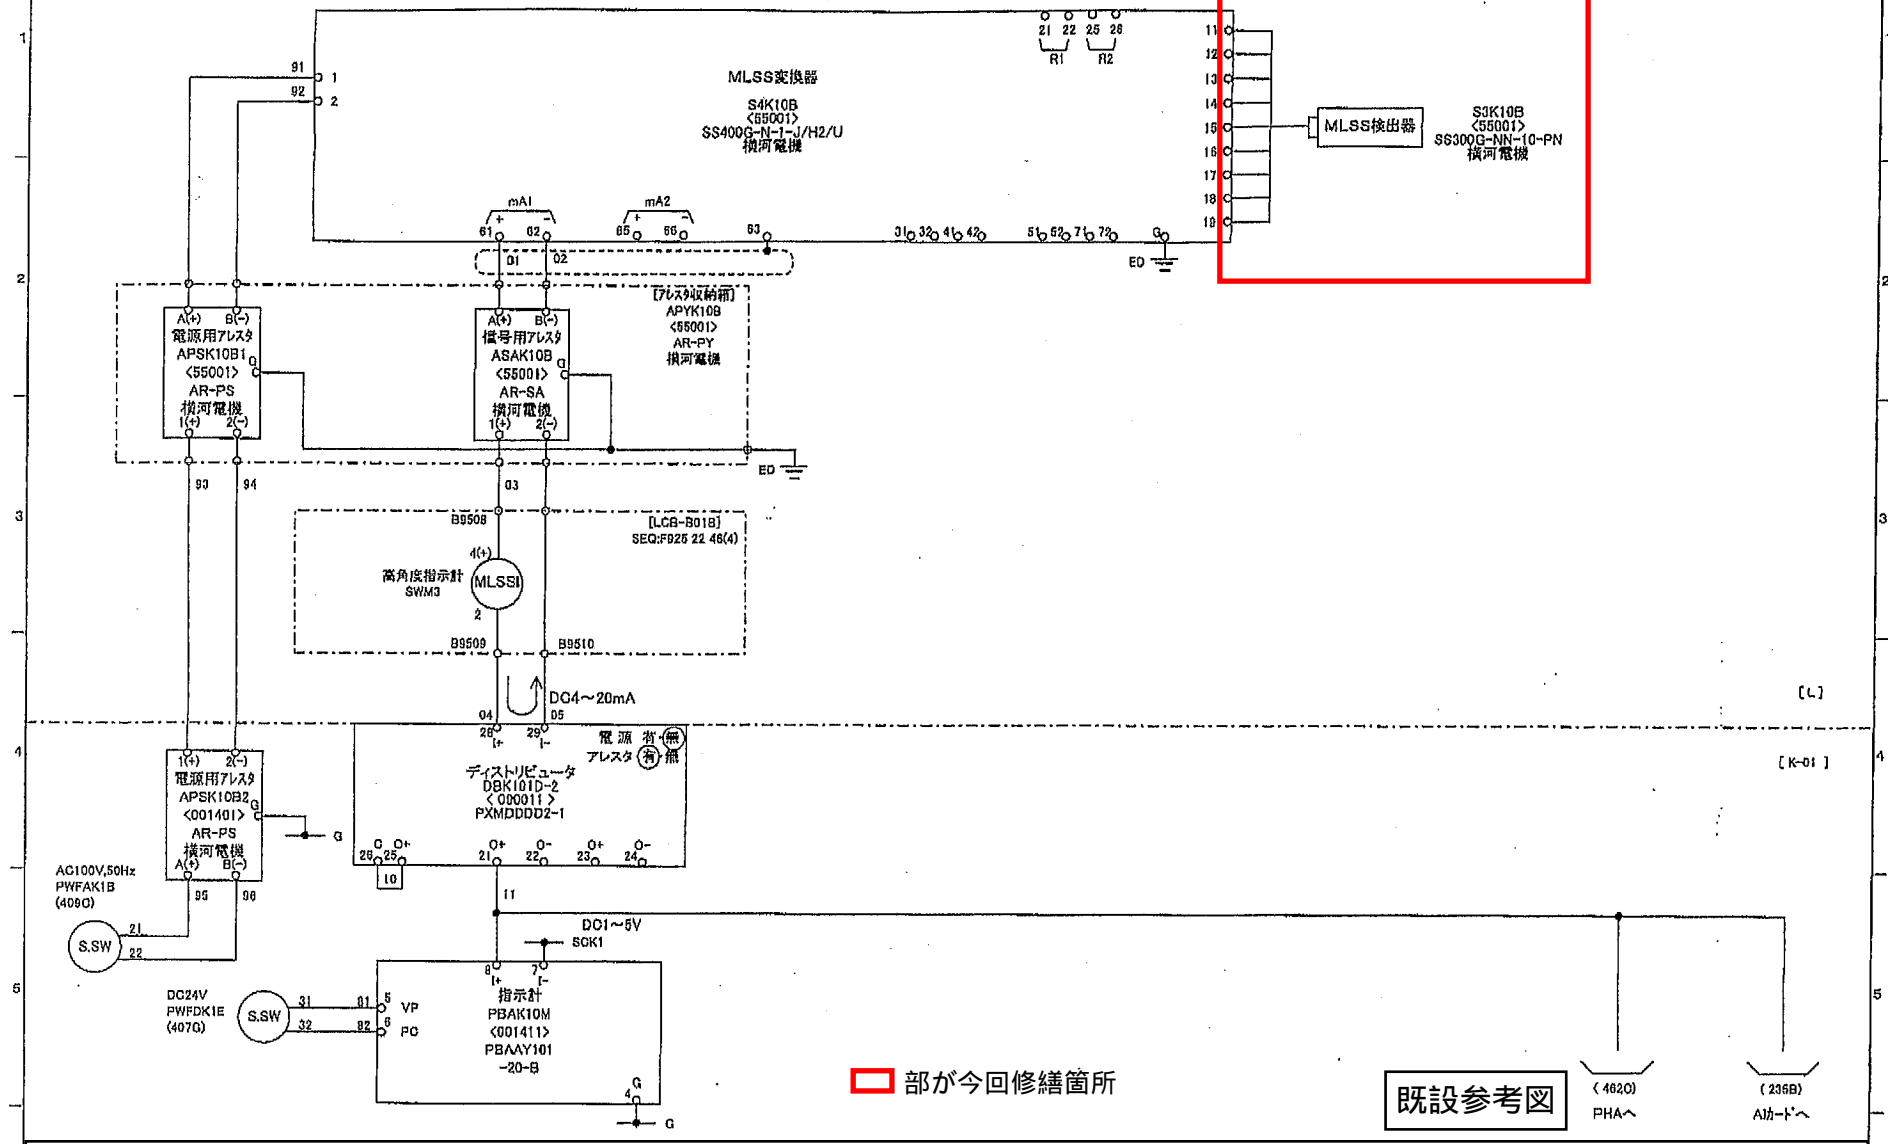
1

2

3

4

5

MLSS変換器
S4K10B
<55001>
SS400G-N-1-J/H2/U
横河電機

21 22 25 26
R1 R2

11
12
13
14
15
16
17
18
19

MLSS検出器

S3K10B
<55001>
SS300G-NN-10-PN
横河電機

91 1
92 2

mA1
+ -
61 62
mA2
+ -
65 66
63
31 32 41 42
51 52 71 72
G
ED

01 02

[アレスタ収納箱]
APYK10B
<55001>
AR-PY
横河電機

A(+) B(-)
電源用アレスタ
APSK10B1
<55001>
AR-PS
横河電機
1(+) 2(-)
G

A(+) B(-)
信号用アレスタ
ASAK10B
<55001>
AR-SA
横河電機
1(+) 2(-)
G

ED

93 94
03

B9508
[LCB-B018]
SEQ:F925 22 46(4)
4(+)
高角度指示計
SWM3
MLSSI
2
B9509 B9510

DC4~20mA
04 05

[L]
[K-01]

1(+) 2(-)
電源用アレスタ
APSK10B2
<001401>
AR-PS
横河電機
A(+) B(-)
G
G

26 29
I+ I-
電 源 有 無
アレスタ 有 無
ディストリビュータ
DBK101D-2
< 000011 >
PXMDDDD2-1
G O+ 26 25
O+ 21 O- 22 O+ 23 O- 24
10
11

AC100V,50Hz
PWFAK1B
(409G)
95 96
S.SW
21
22

DC1~5V
SCK1

DC24V
PWFDK1E
(407G)
S.SW
31 81 5 VP
32 82 6 PC

8 7
I+ I-
指示計
PBAK10M
<001411>
PBAAY101
-20-B
4 G
G

部が今回修繕箇所

既設参考図

(462G)
PHAへ
(235B)
AIカードへ